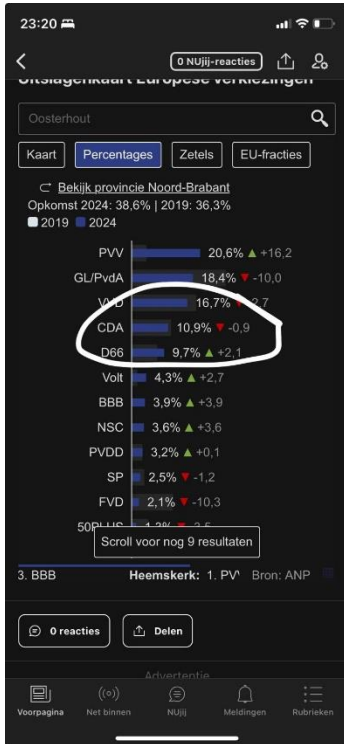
23:20

0 NUjij-reacties

Uitslagenkaart Europese verkiezingen

Oosterhout

Kaart
Percentages
Zetels
EU-fracties

Bekijk provincie Noord-Brabant
Opkomst 2024: 38,6% | 2019: 36,3%
2019 2024

PVV 20,6% ▲ +16,2
GL/PvdA 18,4% ▼ -10,0
VVD 16,7% ▼ -2,7
CDA 10,9% ▼ -0,9
D66 9,7% ▲ +2,1
Volt 4,3% ▲ +2,7
BBB 3,9% ▲ +3,9
NSC 3,6% ▲ +3,6
PVDD 3,2% ▲ +0,1
SP 2,5% ▼ -1,2
FVD 2,1% ▼ -10,3
50PLUS 1,3% ▼ -2,5

Scroll voor nog 9 resultaten

3. BBB Heemskerk: 1. PV\ Bron: ANP

0 reacties
Delen

Advertentie

Voorpagina
Net binnen
NUjij
Meldingen
Rubrieken